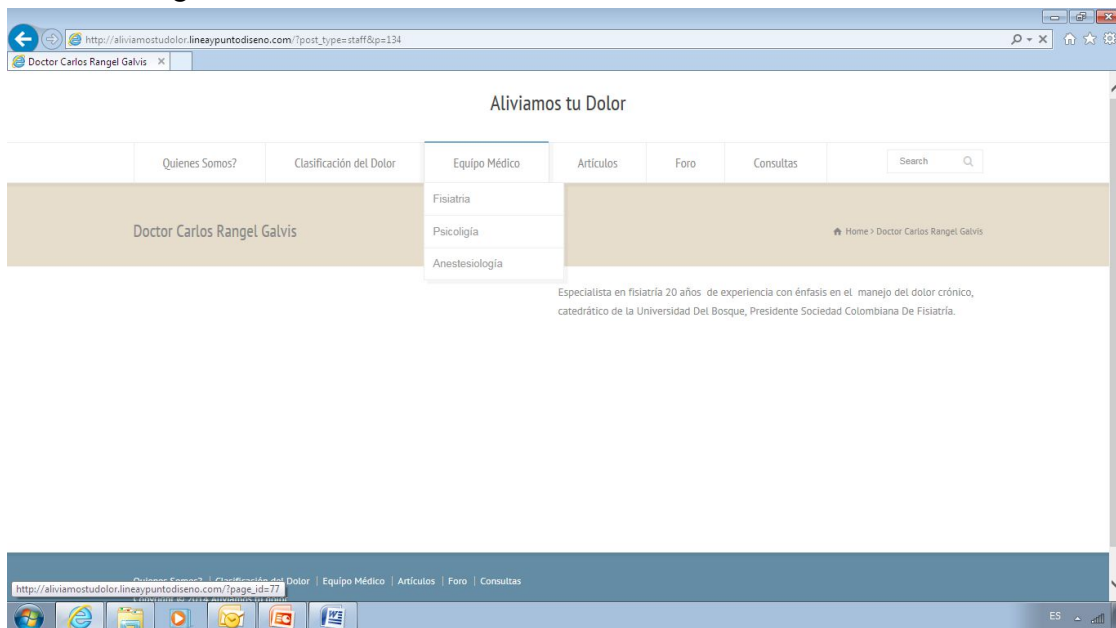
http://aliviamostudolor.lineaypuntodiseno.com/?post_type=staff&p=134

Doctor Carlos Rangel Galvis ×

Aliviamos tu Dolor

Quienes Somos? | Clasificación del Dolor | Equipo Médico | Artículos | Foro | Consultas | Search

Fisiatria
Psicoligía
Anestesiología

Doctor Carlos Rangel Galvis

Home > Doctor Carlos Rangel Galvis

Especialista en fisiatría 20 años de experiencia con énfasis en el manejo del dolor crónico, catedrático de la Universidad Del Bosque, Presidente Sociedad Colombiana De Fisiatría.

Quienes Somos? | Clasificación del Dolor | Equipo Médico | Artículos | Foro | Consultas

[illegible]

http://aliviamostudolor.lineaypuntodiseno.com/?page_id=77

ES